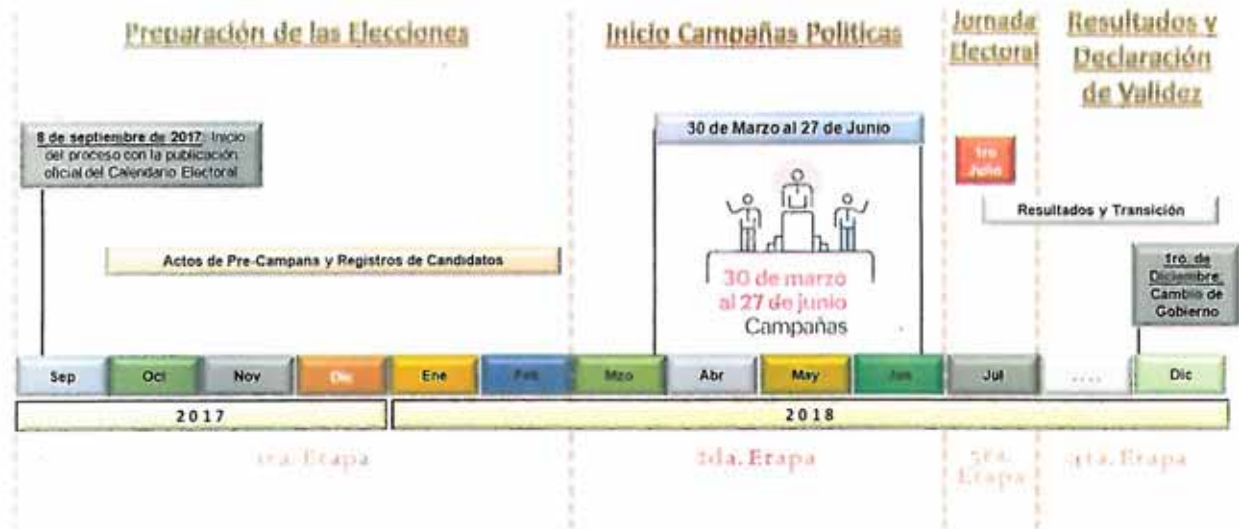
Preparación de las Elecciones

Inicio Campañas Politicas

Jornada Electoral

Resultados y Declaración de Validez

8 de septiembre de 2017: Inicio del proceso con la publicación oficial del Calendario Electoral

30 de Marzo al 27 de Junio

1ro Julio

Resultados y Transición

Actos de Pre-Campana y Registros de Candidatos

30 de marzo al 27 de junio Campañas

1ro. de Diciembre: Cambio de Gobierno

| Sep | Oct | Nov | Dic | Ene | Feb | Mzo | Abr | May | Jun | Jul | .... | Dic |
|---|---|---|---|---|---|---|---|---|---|---|---|---|

2017

2018

1ra. Etapa

2da. Etapa

3ra. Etapa

4ta. Etapa